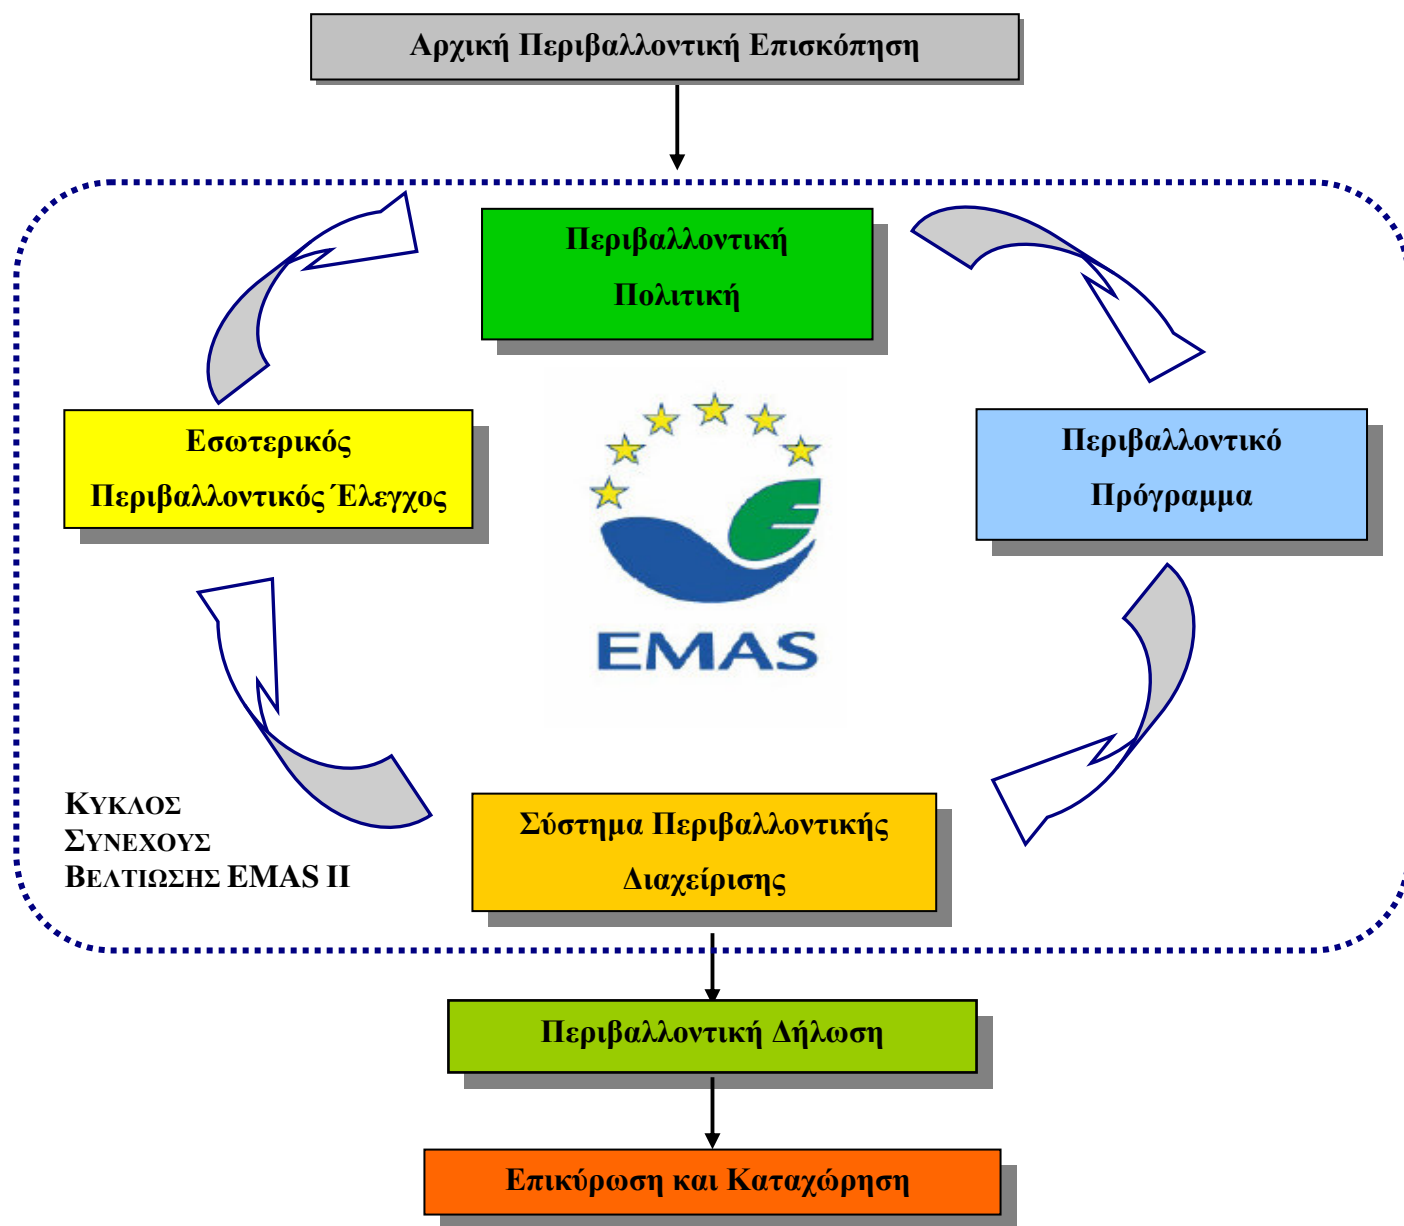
Αρχική Περιβαλλοντική Επισκόπηση

Περιβαλλοντική Πολιτική

Εσωτερικός Περιβαλλοντικός Έλεγχος

EMAS

Περιβαλλοντικό Πρόγραμμα

ΚΥΚΛΟΣ ΣΥΝΕΧΟΥΣ ΒΕΛΤΙΩΣΗΣ EMAS II

Σύστημα Περιβαλλοντικής Διαχείρισης

Περιβαλλοντική Δήλωση

Επικύρωση και Καταχώρηση